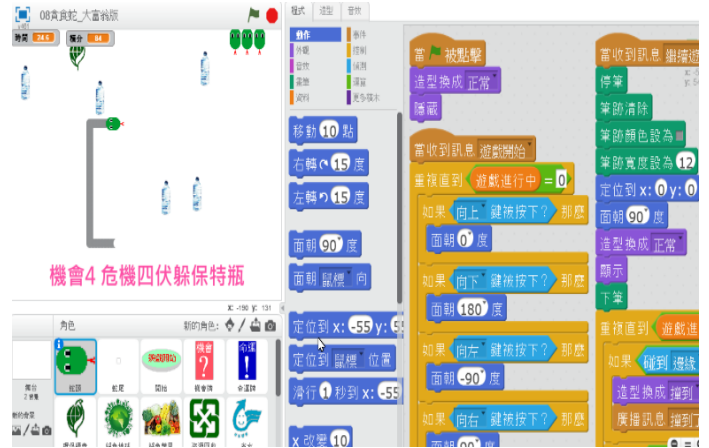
08貪食蛇_大富翁版

時間 24.5
長度 64

機會4 危機四伏躲保特瓶

x: -150 y: 131

角色
新的角色:

蛇頭
能量
開始
機會
命運牌

程式 造型 音效

動作 事件
外觀 控制
音效 偵測
畫筆 運算
資料 更多積木

移動 10 點
右轉 15 度
左轉 15 度
面朝 90 度
面朝 鼠標 向
定位到 x: -55 y:
定位到 鼠標 位置
滑行 1 秒到 x: -55
x 改變 10

當 被點擊
造型換成 正常
隱藏

當收到訊息 遊戲開始
重複直到 遊戲進行中 = 0
如果 向上 鍵被按下? 那麼
面朝 0 度
如果 向下 鍵被按下? 那麼
面朝 180 度
如果 向左 鍵被按下? 那麼
面朝 -90 度
如果 向右 鍵被按下? 那麼
面朝 90 度

當收到訊息 繼續遊
停筆
筆跡清除
筆跡顏色設為
筆跡寬度設為 12
定位到 x: 0 y: 0
面朝 90 度
造型換成 正常
顯示
下筆
重複直到 遊戲進
如果 碰到 邊緣
造型換成 撞到
廣播訊息 撞到